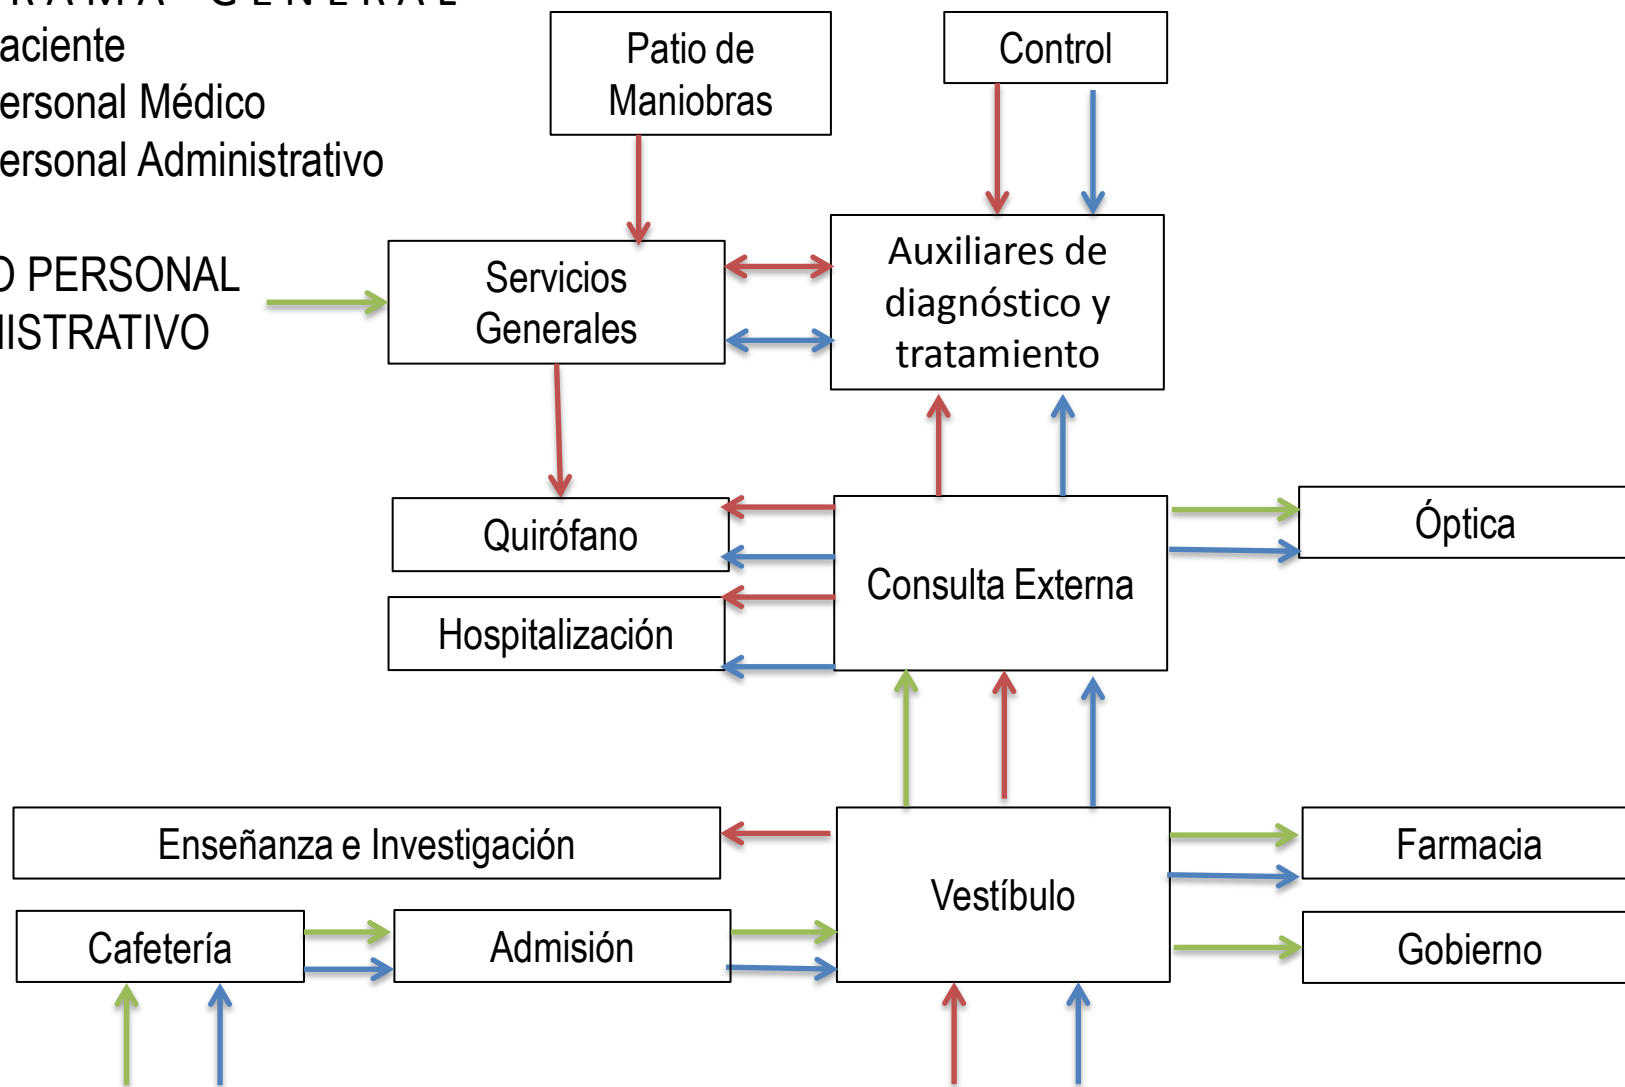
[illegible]RAMA GENERAL
aciente
ersonal Médico
ersonal Administrativo

D PERSONAL
IISTRATIVO

Patio de Maniobras

Control

Servicios Generales

Auxiliares de diagnóstico y tratamiento

Quirófano

Hospitalización

Consulta Externa

Óptica

Enseñanza e Investigación

Vestíbulo

Farmacia

Cafetería

Admisión

Gobierno